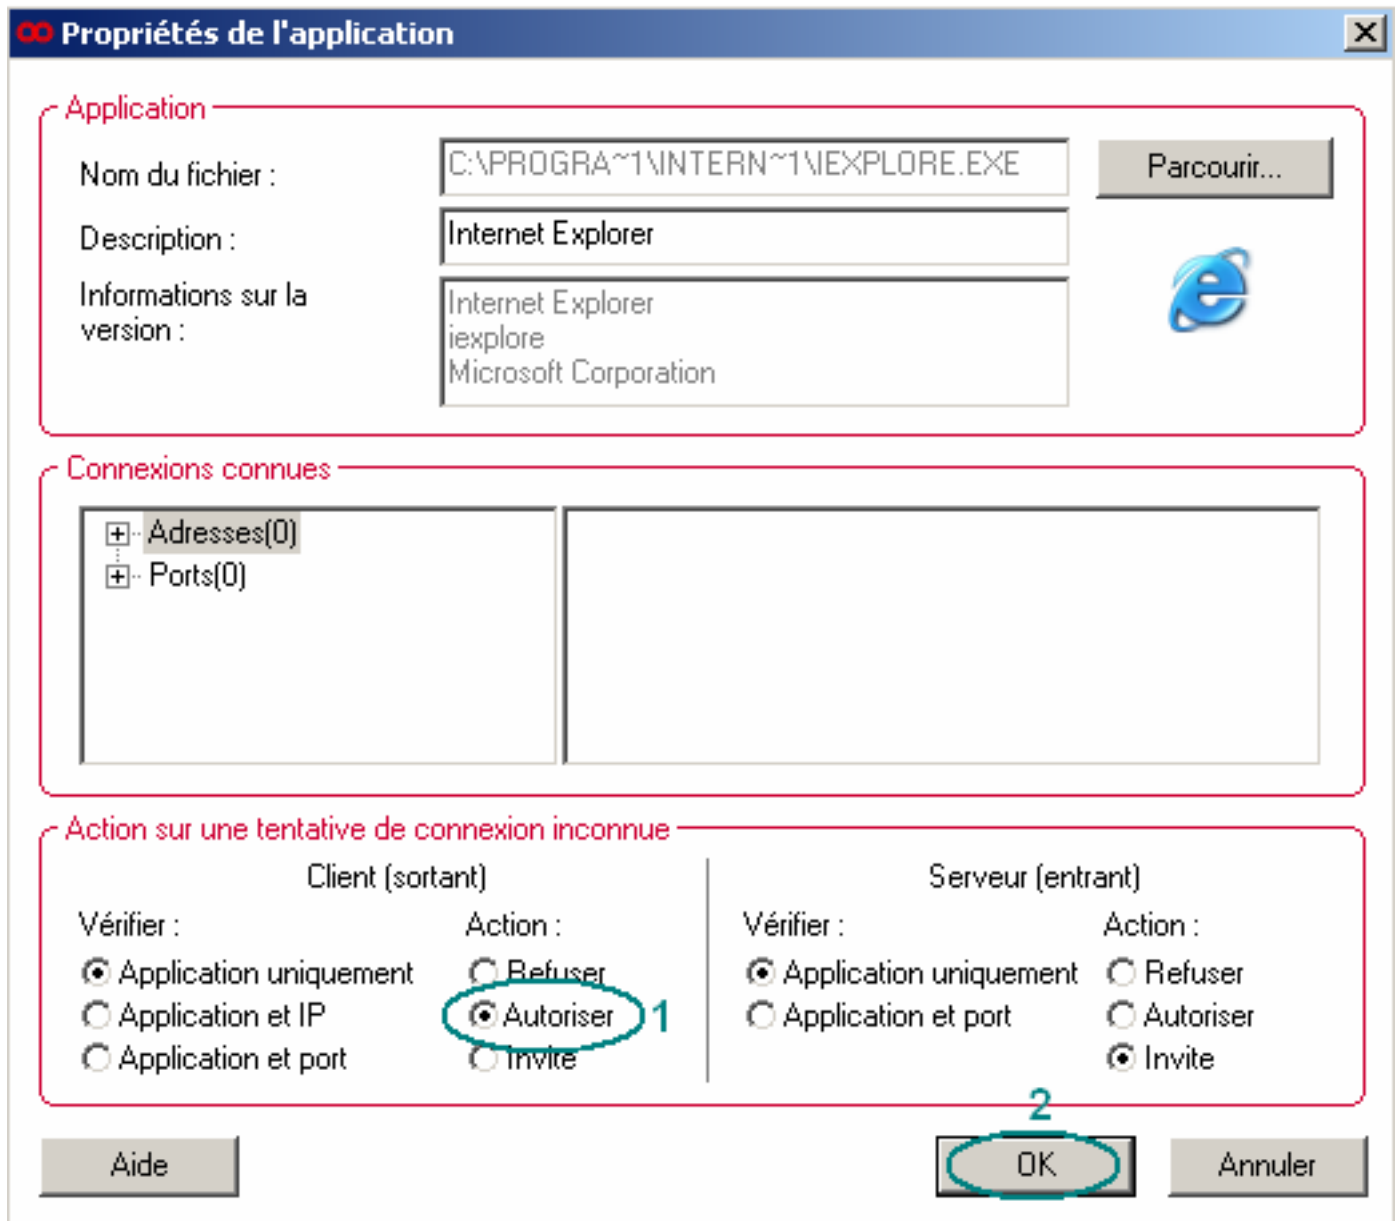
Propriétés de l'application

Application

Nom du fichier : C:\PROGRA~1\INTERN~1\IEXPLORE.EXE Parcourir...

Description : Internet Explorer

Informations sur la version : Internet Explorer iexplore Microsoft Corporation

Connexions connues

Adresses(0)
Ports(0)

Action sur une tentative de connexion inconnue

Client (sortant)

Vérifier :
Application uniquement
Application et IP
Application et port

Action :
Refuser
Autoriser
Invite

1

Serveur (entrant)

Vérifier :
Application uniquement
Application et port

Action :
Refuser
Autoriser
Invite

2

Aide OK Annuler